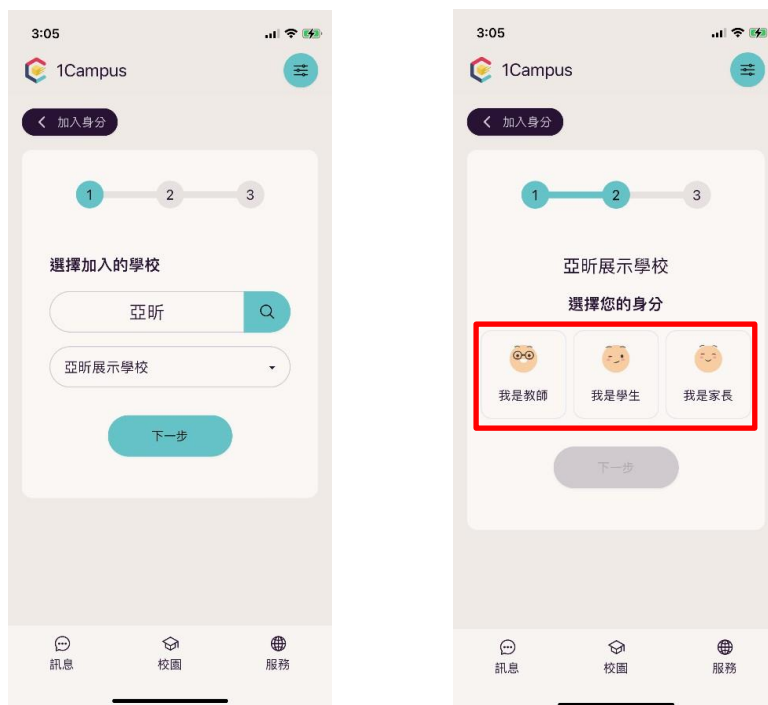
3:05

1Campus

加入身分

1 2 3

選擇加入的學校

亞昕

亞昕展示學校

下一步

訊息 校園 服務

3:05

1Campus

加入身分

1 2 3

亞昕展示學校

選擇您的身分

我是教師 我是學生 我是家長

下一步

訊息 校園 服務